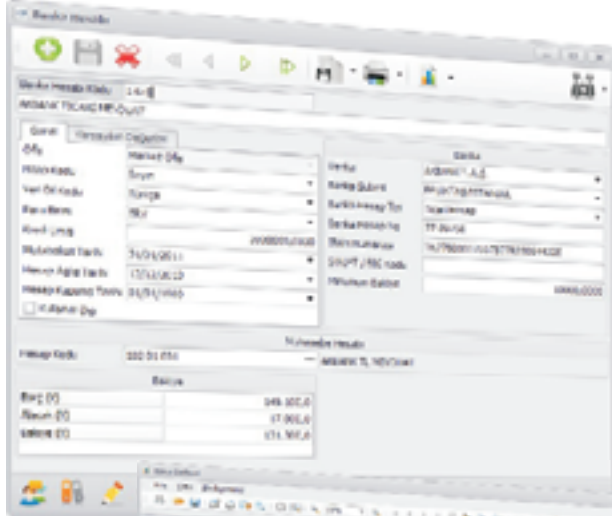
Banka Hesabı

Banka Hesabı Kodu
AKBANK TİCARİ HESABI

Genel
Özel Durum
Hesap Kodu
Para Birimi
Kredi Limiti
Muhasebat Tarihi
Hesap Açılış Tarihi
Hesap Kapama Tarihi
Kullanım Dışı

Banka
Banka
AKBANK T.A.Ş.
Banka Şubesi
Banka Hesap Tipi
Banka Hesap No
IBAN numarası
SWIFT / BIC Kodu
Minimum Bakiye

Muhasebe Hesabı
Hesap Kodu
102 01 001
AKBANK TL HESABI

Bakiye
Borç (₺)
149.300,0
Alacak (₺)
17.000,0
Bakiye (₺)
131.300,0